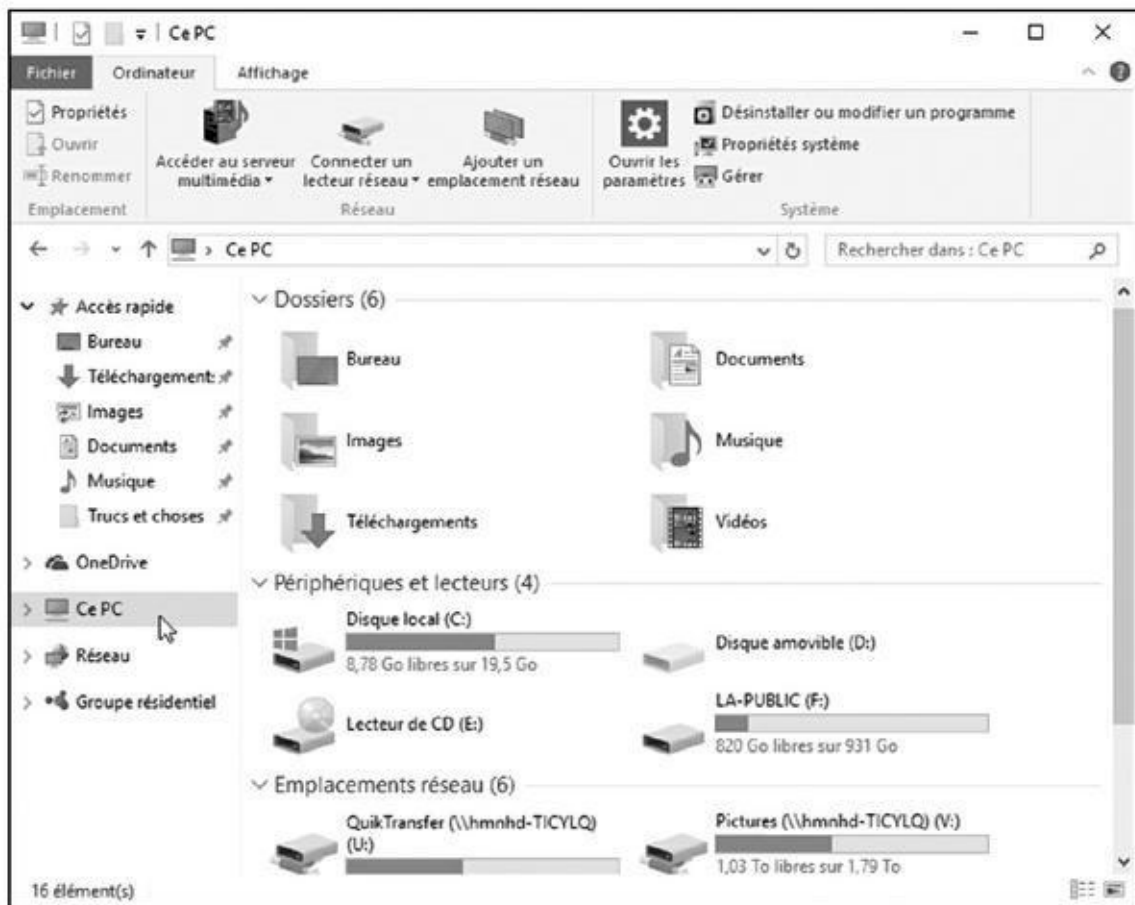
Ce PC

Fichier Ordinateur Affichage

Propriétés
Ouvrir
Renommer
Emplacement

Accéder au serveur multimédia ▾
Connecter un lecteur réseau ▾
Ajouter un emplacement réseau
Réseau

Ouvrir les paramètres
Désinstaller ou modifier un programme
Propriétés système
Gérer
Système

Ce PC
Rechercher dans : Ce PC

Accès rapide
Bureau
Téléchargement:
Images
Documents
Musique
Trucs et choses
OneDrive
Ce PC
Réseau
Groupe résidentiel

Dossiers (6)
Bureau
Documents
Images
Musique
Téléchargements
Vidéos

Périphériques et lecteurs (4)
Disque local (C:)
8,78 Go libres sur 19,5 Go
Disque amovible (D:)
Lecteur de CD (E:)
LA-PUBLIC (F:)
820 Go libres sur 931 Go

Emplacements réseau (6)
QuikTransfer (\\hmnhd-TICYLQ) (U:)
Pictures (\\hmnhd-TICYLQ) (V:)
1,03 To libres sur 1,79 To

16 élément(s)